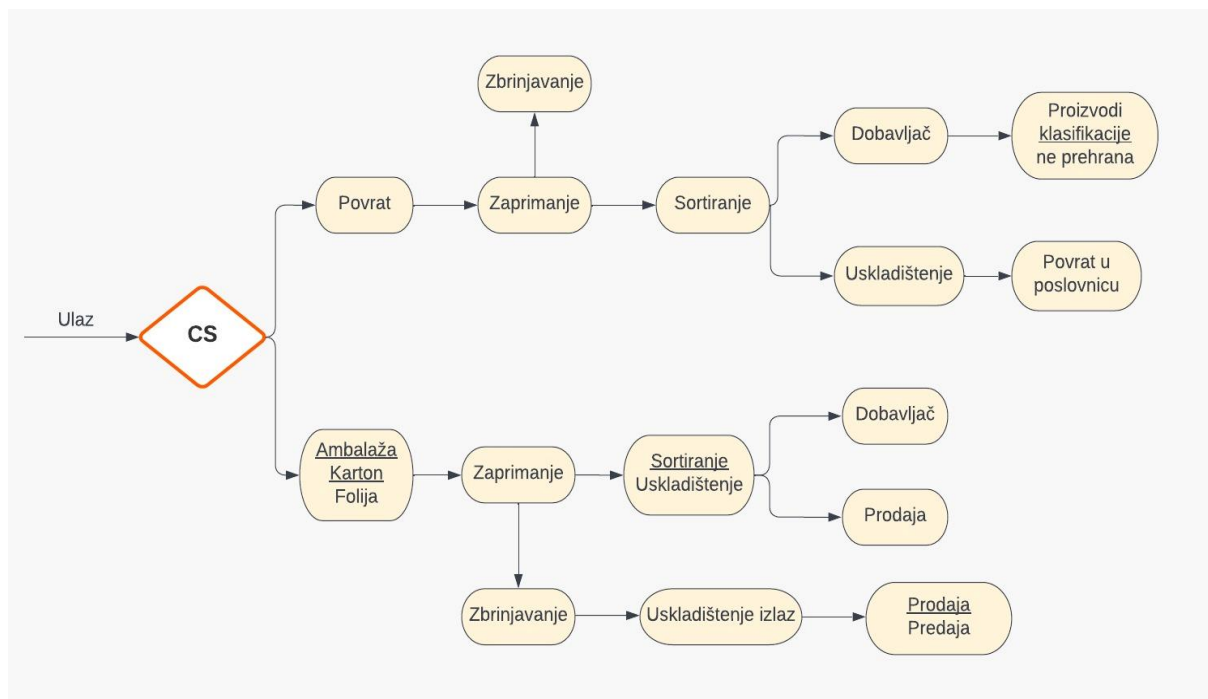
Zbrinjavanje

Povrat

Zaprimanje

Sortiranje

Dobavljač

Proizvodi klasifikacije ne prehrana

Uskladištenje

Povrat u poslovnicu

Ulaz

CS

Ambalaža Karton Folija

Zaprimanje

Sortiranje Uskladištenje

Dobavljač

Prodaja

Zbrinjavanje

Uskladištenje izlaz

Prodaja Predaja